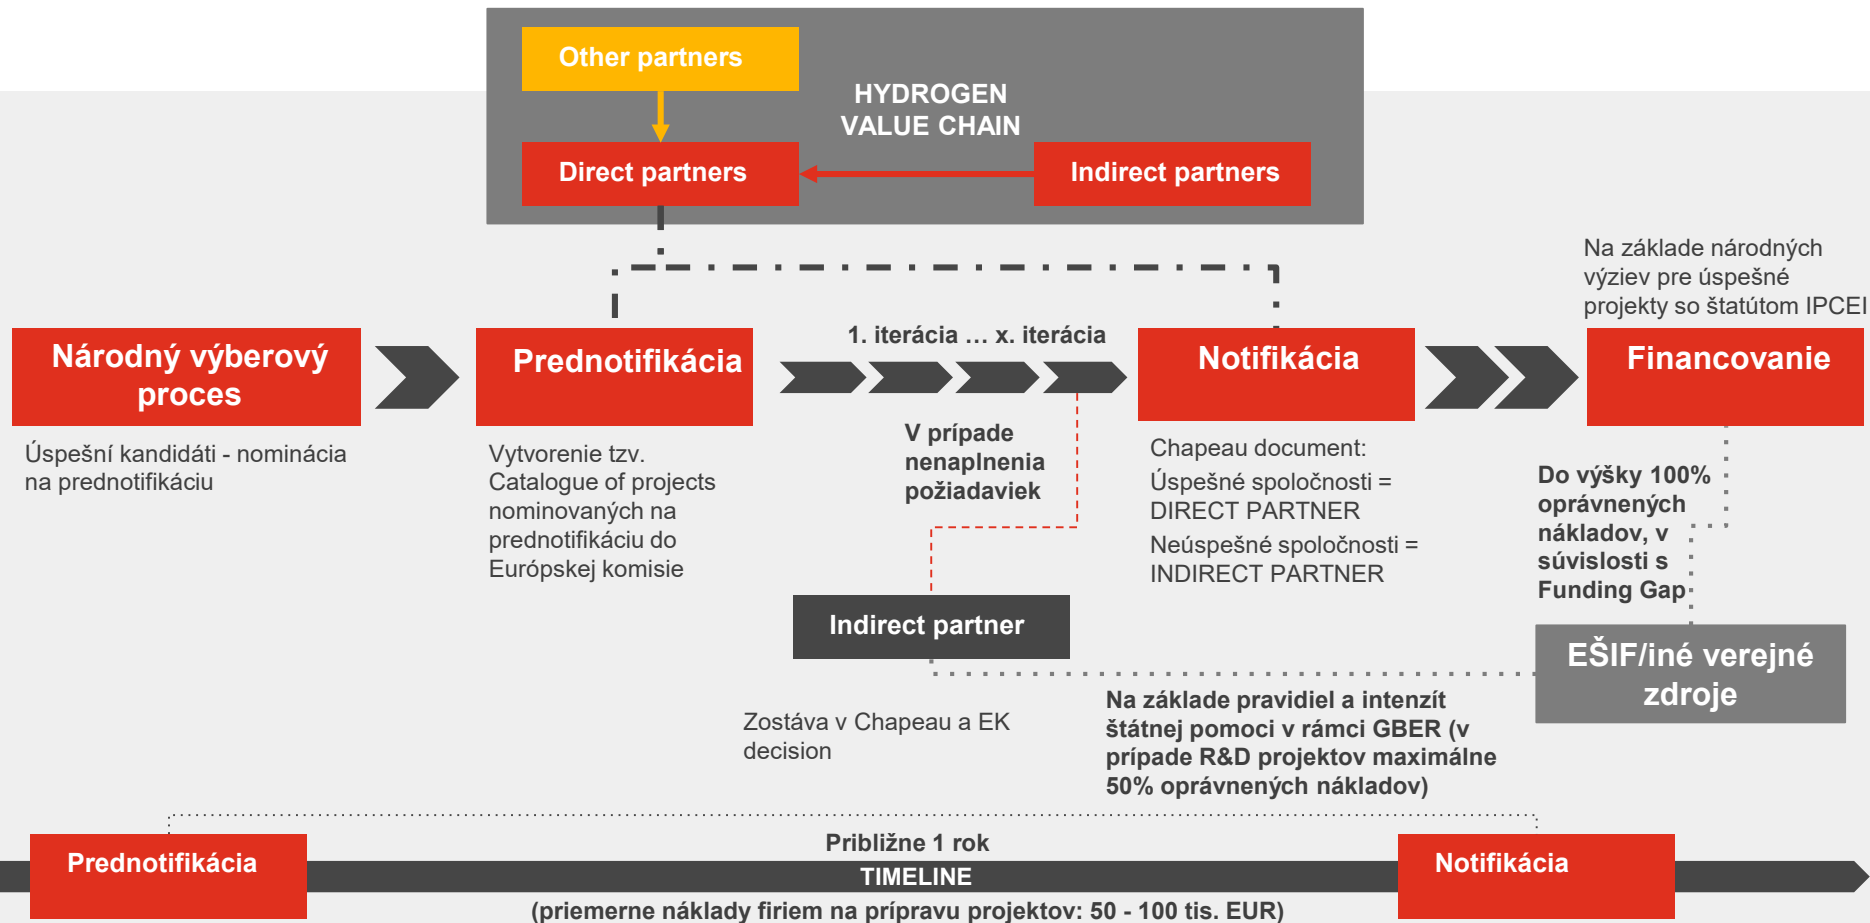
Other partners

HYDROGEN VALUE CHAIN

Direct partners

Indirect partners

Na základe národných výziev pre úspešné projekty so štatútom IPCEI

Národný výberový proces

Prednotifikácia

1. iterácia … x. iterácia

Notifikácia

Financovanie

Úspešní kandidáti - nominácia na prednotifikáciu

Vytvorenie tzv. Catalogue of projects nominovaných na prednotifikáciu do Európskej komisie

V prípade nenaplnenia požiadaviek

Chapeau document:

Úspešné spoločnosti = DIRECT PARTNER

Neúspešné spoločnosti = INDIRECT PARTNER

Do výšky 100% oprávnených nákladov, v súvislosti s Funding Gap

Indirect partner

EŠIF/iné verejné zdroje

Zostáva v Chapeau a EK decision

Na základe pravidiel a intenzít štátnej pomoci v rámci GBER (v prípade R&D projektov maximálne 50% oprávnených nákladov)

Prednotifikácia

Približne 1 rok

TIMELINE

(priemerne náklady firiem na prípravu projektov: 50 - 100 tis. EUR)

Notifikácia